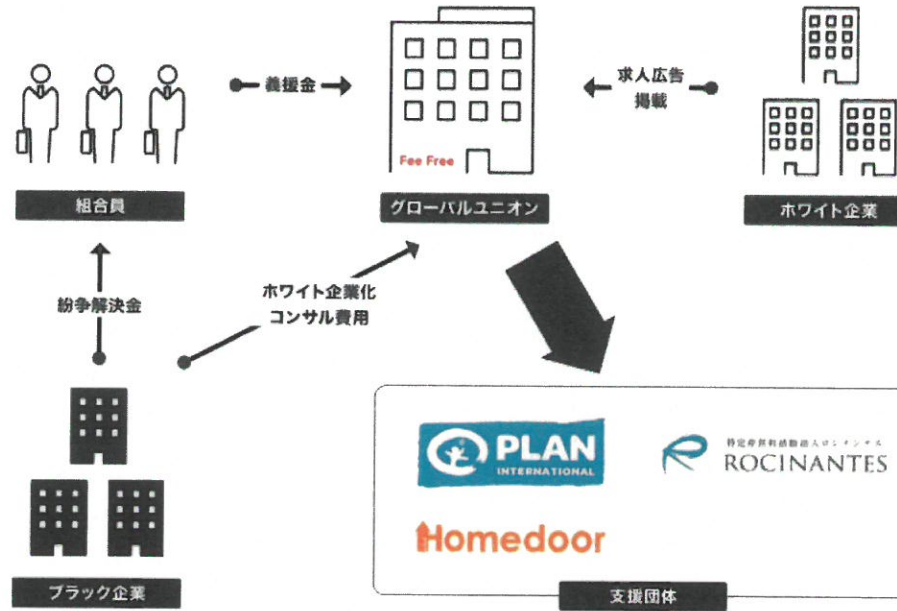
義援金

求人広告掲載

Fee Free

組合員

グローバルユニオン

ホワイト企業

紛争解決金

ホワイト企業化
コンサル費用

PLAN INTERNATIONAL

特定非営利活動法人ロシナンテス
ROCINANTES

Homedoor

ブラック企業

支援団体